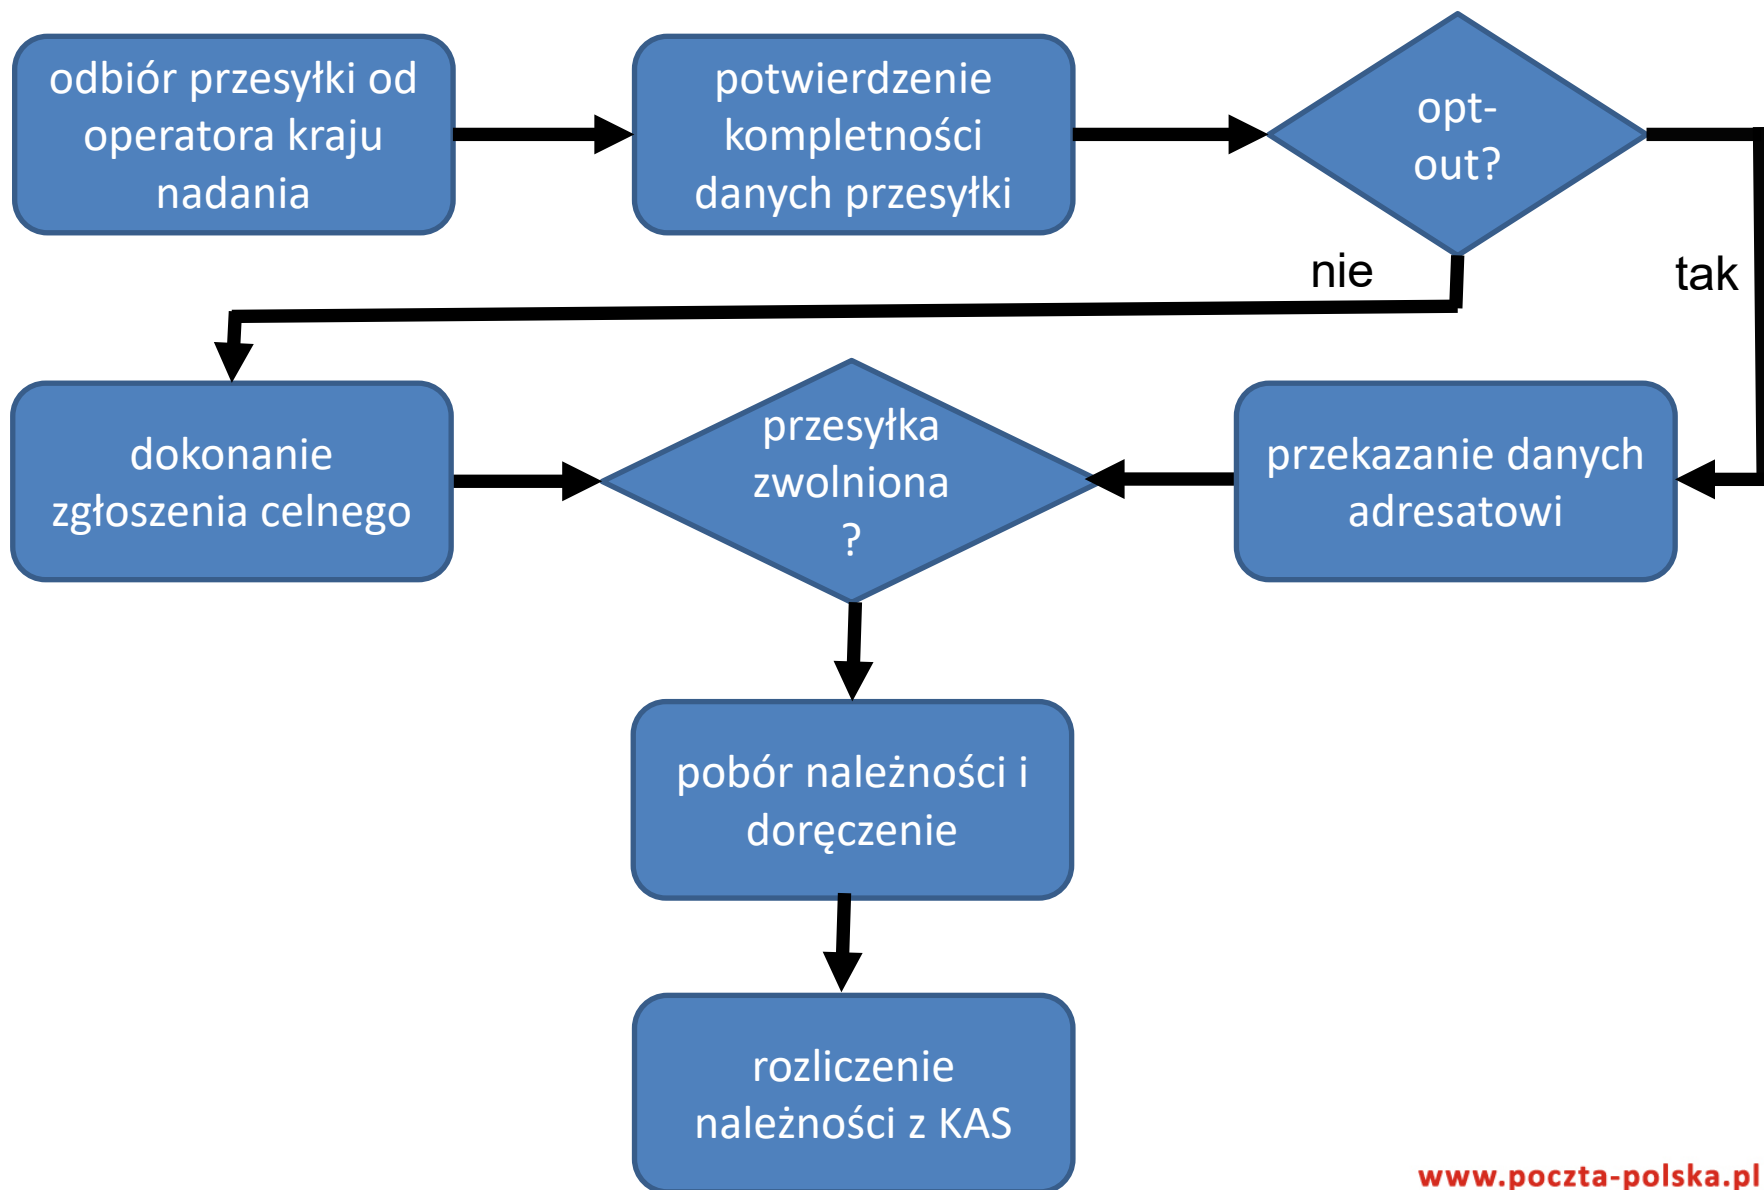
odbiór przesyłki od operatora kraju nadania

potwierdzenie kompletności danych przesyłki

opt-out?

nie

tak

dokonanie zgłoszenia celnego

przesyłka zwolniona ?

przekazanie danych adresatowi

pobór należności i doręczenie

rozliczenie należności z KAS

www.poczta-polska.pl